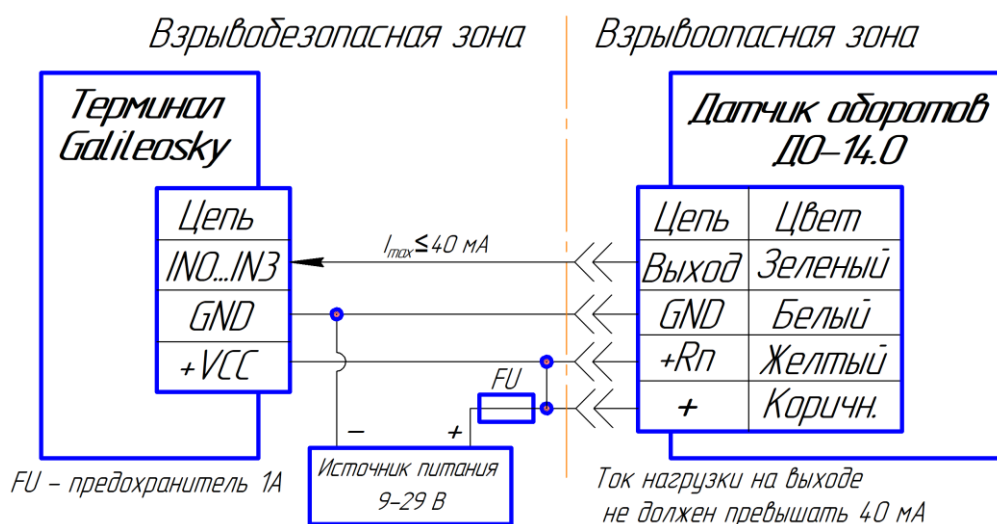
Взрывобезопасная зона

Взрывоопасная зона

Терминал Galileosky

| Цепь |
|---|
| IN0...IN3 |
| GND |
| +VCC |

Датчик оборотов ДО-14.0

| Цепь | Цвет |
|---|---|
| Выход | Зеленый |
| GND | Белый |
| +Rп | Желтый |
| + | Коричн. |

$I_{max}$≤40 мА

FU

−

+

Источник питания 9-29 В

FU – предохранитель 1А

Ток нагрузки на выходе не должен превышать 40 мА